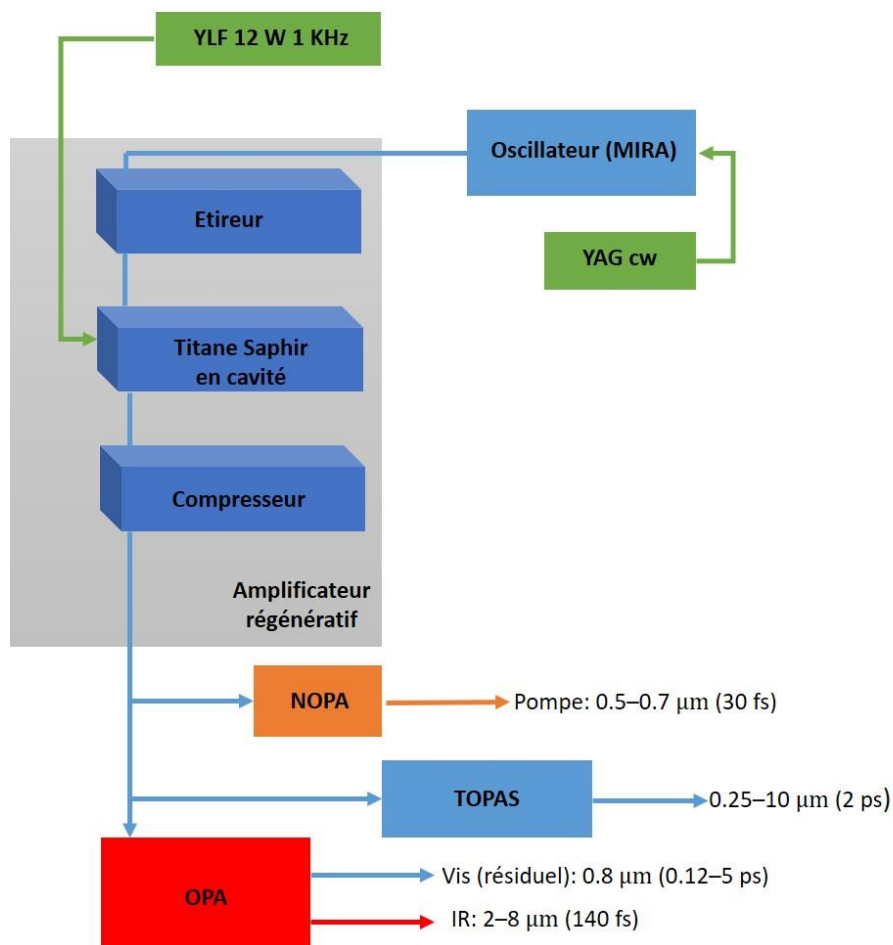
YLF 12 W 1 KHz

Oscillateur (MIRA)

Etireur

YAG cw

Titane Saphir en cavité

Compresseur

Amplificateur régénératif

NOPA

Pompe: 0.5–0.7 μm (30 fs)

TOPAS

0.25–10 μm (2 ps)

OPA

Vis (résiduel): 0.8 μm (0.12–5 ps)

IR: 2–8 μm (140 fs)